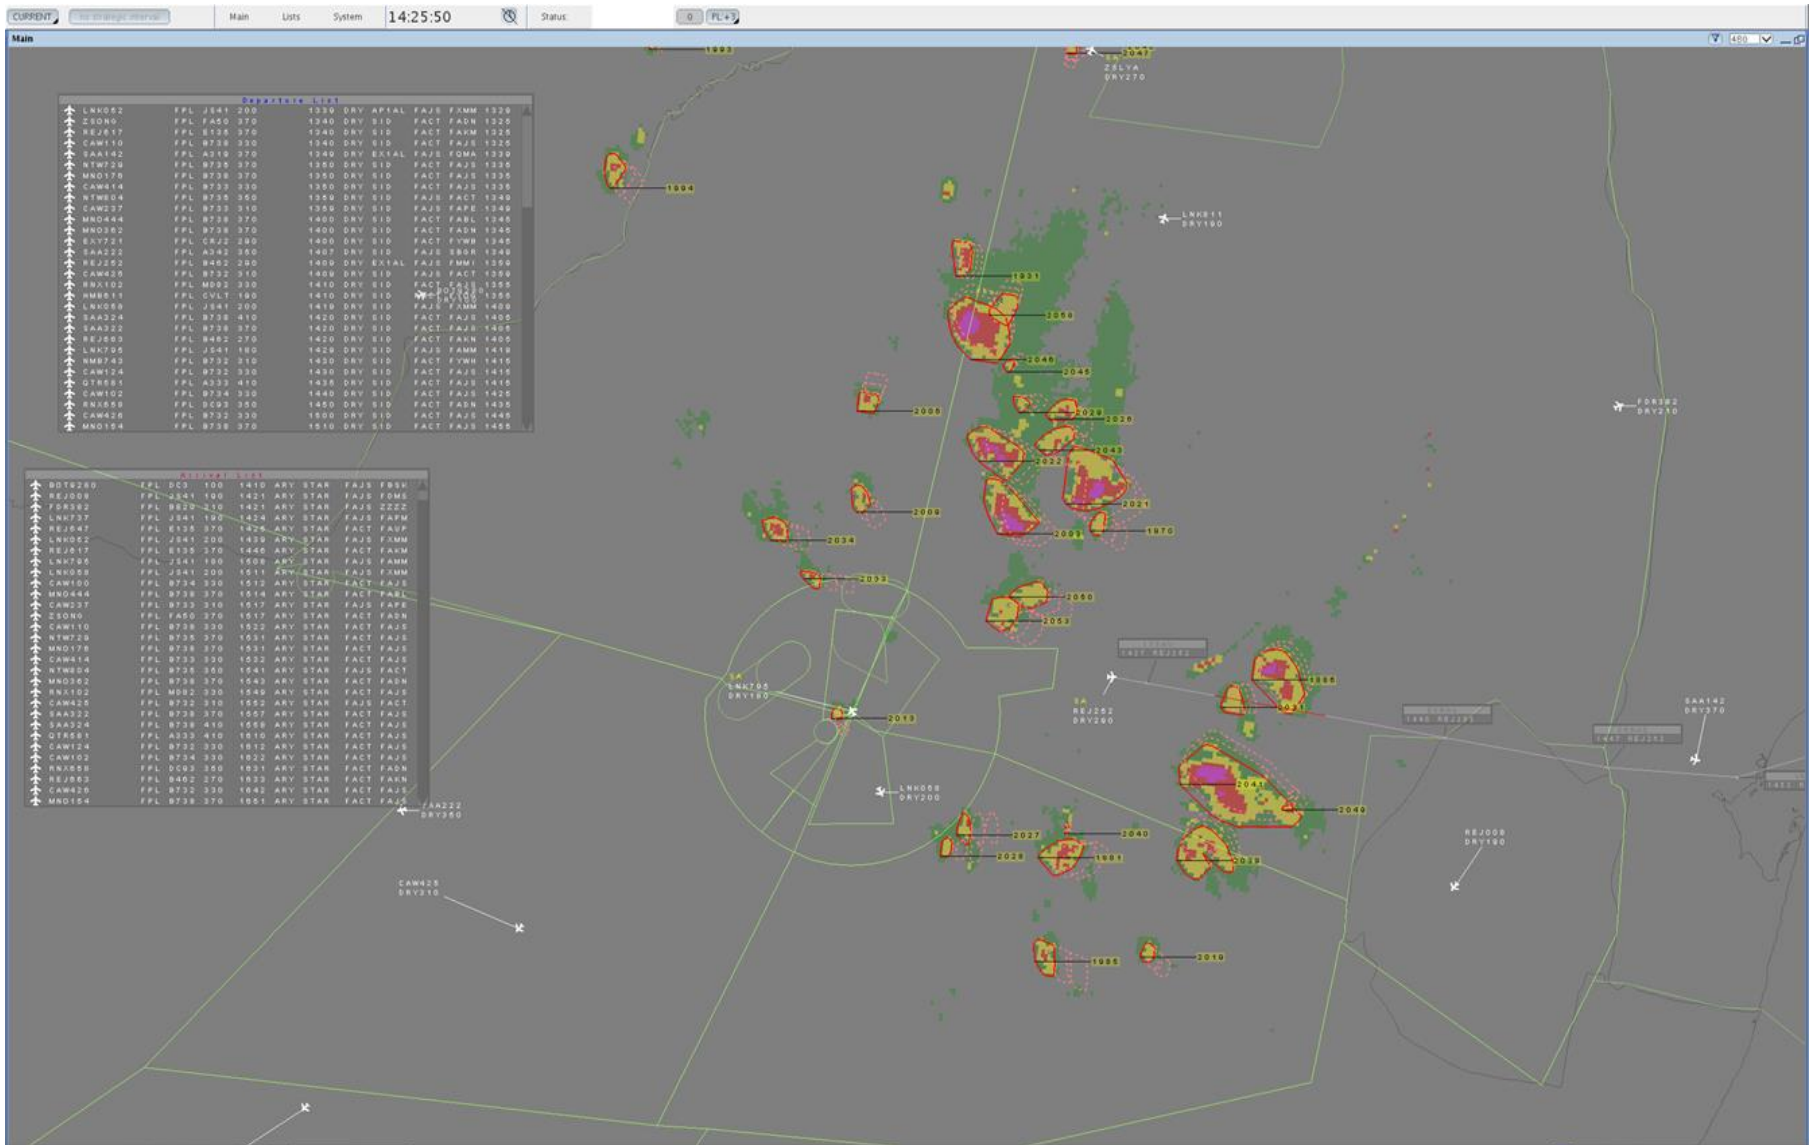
CURRENT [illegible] Main Lists System 14:25:50 Status 0 FL+

Main

480

Departure List

| | | | | | | | | |
|---|---|---|---|---|---|---|---|---|
| LNK052 | FPL | J541 | 200 | 1339 | DRY | APIAL | FAJS | FXMM 1329 |
| ZSONG | FPL | FA50 | 370 | 1340 | DRY | SID | FACT | FADN 1325 |
| REJ617 | FPL | E135 | 370 | 1340 | DRY | SID | FACT | FAKM 1325 |
| CAW110 | FPL | B738 | 330 | 1340 | DRY | SID | FACT | FAJS 1325 |
| SAA142 | FPL | A319 | 370 | 1340 | DRY | EXIAL | FAJS | FQMA 1339 |
| NTW729 | FPL | B735 | 370 | 1350 | DRY | SID | FACT | FAJS 1335 |
| MNO178 | FPL | B738 | 370 | 1350 | DRY | SID | FACT | FAJS 1335 |
| CAW414 | FPL | B733 | 330 | 1350 | DRY | SID | FACT | FAJS 1335 |
| NTW804 | FPL | B735 | 350 | 1359 | DRY | SID | FAJS | FACT 1349 |
| CAW237 | FPL | B733 | 310 | 1359 | DRY | SID | FAJS | FAPE 1349 |
| MNO444 | FPL | B738 | 370 | 1400 | DRY | SID | FACT | FABL 1345 |
| MNO362 | FPL | B738 | 370 | 1400 | DRY | SID | FACT | FADN 1345 |
| EXI721 | FPL | CRJ2 | 280 | 1400 | DRY | SID | FACT | FYWB 1345 |
| SAA222 | FPL | A342 | 360 | 1407 | DRY | SID | FAJS | SBGR 1349 |
| REJ262 | FPL | B462 | 280 | 1409 | DRY | EXIAL | FAJS | FMMI 1359 |
| CAW428 | FPL | B732 | 310 | 1409 | DRY | SID | FAJS | FACT 1359 |
| RNX102 | FPL | MD82 | 330 | 1410 | DRY | SID | FACT | FAJS 1355 |
| NMB611 | FPL | CVLT | 190 | 1410 | DRY | SID | FACT | FAJS 1355 |
| LNK059 | FPL | J541 | 200 | 1419 | DRY | SID | FAJS | FYMM 1409 |
| SAA324 | FPL | B738 | 410 | 1420 | DRY | SID | FACT | FAJS 1405 |
| SAA322 | FPL | B738 | 370 | 1420 | DRY | SID | FACT | FAJS 1405 |
| REJ583 | FPL | B462 | 270 | 1420 | DRY | SID | FACT | FAKN 1405 |
| LNK795 | FPL | J541 | 180 | 1428 | DRY | SID | FAJS | FAMM 1418 |
| NMB743 | FPL | B732 | 310 | 1430 | DRY | SID | FACT | FYWH 1415 |
| CAW124 | FPL | B732 | 330 | 1430 | DRY | SID | FACT | FAJS 1415 |
| QTR581 | FPL | A333 | 410 | 1435 | DRY | SID | FACT | FAJS 1415 |
| CAW102 | FPL | B734 | 330 | 1440 | DRY | SID | FACT | FAJS 1425 |
| RNX559 | FPL | DC93 | 350 | 1450 | DRY | SID | FACT | FAJS 1435 |
| CAW426 | FPL | B732 | 330 | 1500 | DRY | SID | FACT | FAJS 1445 |
| MNO154 | FPL | B738 | 370 | 1510 | DRY | SID | FACT | FAJS 1455 |

Arrival List

| | | | | | | | | |
|---|---|---|---|---|---|---|---|---|
| BDT9280 | FPL | DC3 | 100 | 1410 | ARY | STAR | FAJS | FBSK |
| REJ009 | FPL | J541 | 190 | 1421 | ARY | STAR | FAJS | FDMS |
| FDR382 | FPL | B820 | 210 | 1421 | ARY | STAR | FAJS | ZZZZ |
| LNK737 | FPL | J541 | 190 | 1424 | ARY | STAR | FAJS | FAPN |
| REJ647 | FPL | E135 | 370 | 1426 | ARY | STAR | FACT | FAUP |
| LNK052 | FPL | J541 | 200 | 1439 | ARY | STAR | FAJS | FXMM |
| REJ617 | FPL | E135 | 370 | 1446 | ARY | STAR | FACT | FAKM |
| LNK795 | FPL | J541 | 180 | 1508 | ARY | STAR | FAJS | FAMM |
| LNK059 | FPL | J541 | 200 | 1511 | ARY | STAR | FAJS | FXMM |
| CAW100 | FPL | B734 | 330 | 1512 | ARY | STAR | FACT | FAJS |
| MNO444 | FPL | B738 | 370 | 1514 | ARY | STAR | FACT | FABL |
| CAW237 | FPL | B733 | 310 | 1517 | ARY | STAR | FACT | FAPE |
| ZSONG | FPL | FA50 | 370 | 1517 | ARY | STAR | FACT | FADN |
| CAW110 | FPL | B738 | 330 | 1522 | ARY | STAR | FACT | FAJS |
| NTW729 | FPL | B735 | 370 | 1531 | ARY | STAR | FACT | FAJS |
| MNO178 | FPL | B738 | 370 | 1531 | ARY | STAR | FACT | FAJS |
| CAW414 | FPL | B733 | 330 | 1532 | ARY | STAR | FACT | FAJS |
| NTW804 | FPL | B735 | 350 | 1541 | ARY | STAR | FAJS | FACT |
| MNO362 | FPL | B738 | 370 | 1543 | ARY | STAR | FACT | FADN |
| RNX102 | FPL | MD82 | 330 | 1549 | ARY | STAR | FACT | FAJS |
| CAW428 | FPL | B732 | 310 | 1552 | ARY | STAR | FAJS | FACT |
| SAA322 | FPL | B738 | 370 | 1557 | ARY | STAR | FACT | FAJS |
| SAA324 | FPL | B738 | 410 | 1558 | ARY | STAR | FACT | FAJS |
| QTR581 | FPL | A333 | 410 | 1610 | ARY | STAR | FACT | FAJS |
| CAW124 | FPL | B732 | 330 | 1612 | ARY | STAR | FACT | FAJS |
| CAW102 | FPL | B734 | 330 | 1622 | ARY | STAR | FACT | FAJS |
| RNX559 | FPL | DC93 | 350 | 1631 | ARY | STAR | FACT | FAJS |
| REJ583 | FPL | B462 | 270 | 1633 | ARY | STAR | FACT | FAKN |
| CAW426 | FPL | B732 | 330 | 1642 | ARY | STAR | FACT | FAJS |
| MNO154 | FPL | B738 | 370 | 1651 | ARY | STAR | FACT | FAJS |

1993 2047 ZSLYA DRY270 1994 LNK611 DRY190 1931 2059 2048 2046 2005 2029 2026 2032 2043 2021 2009 1970 2034 2099 2093 2050 2053 1988 2031 LNK795 DRY190 REJ262 DRY280 2013 LNK059 DRY200 SAA222 DRY350 2041 2049 FDR382 DRY210 SAA142 DRY370 2027 2040 2028 1981 2039 REJ009 DRY190 CAW428 DRY310 1985 2019